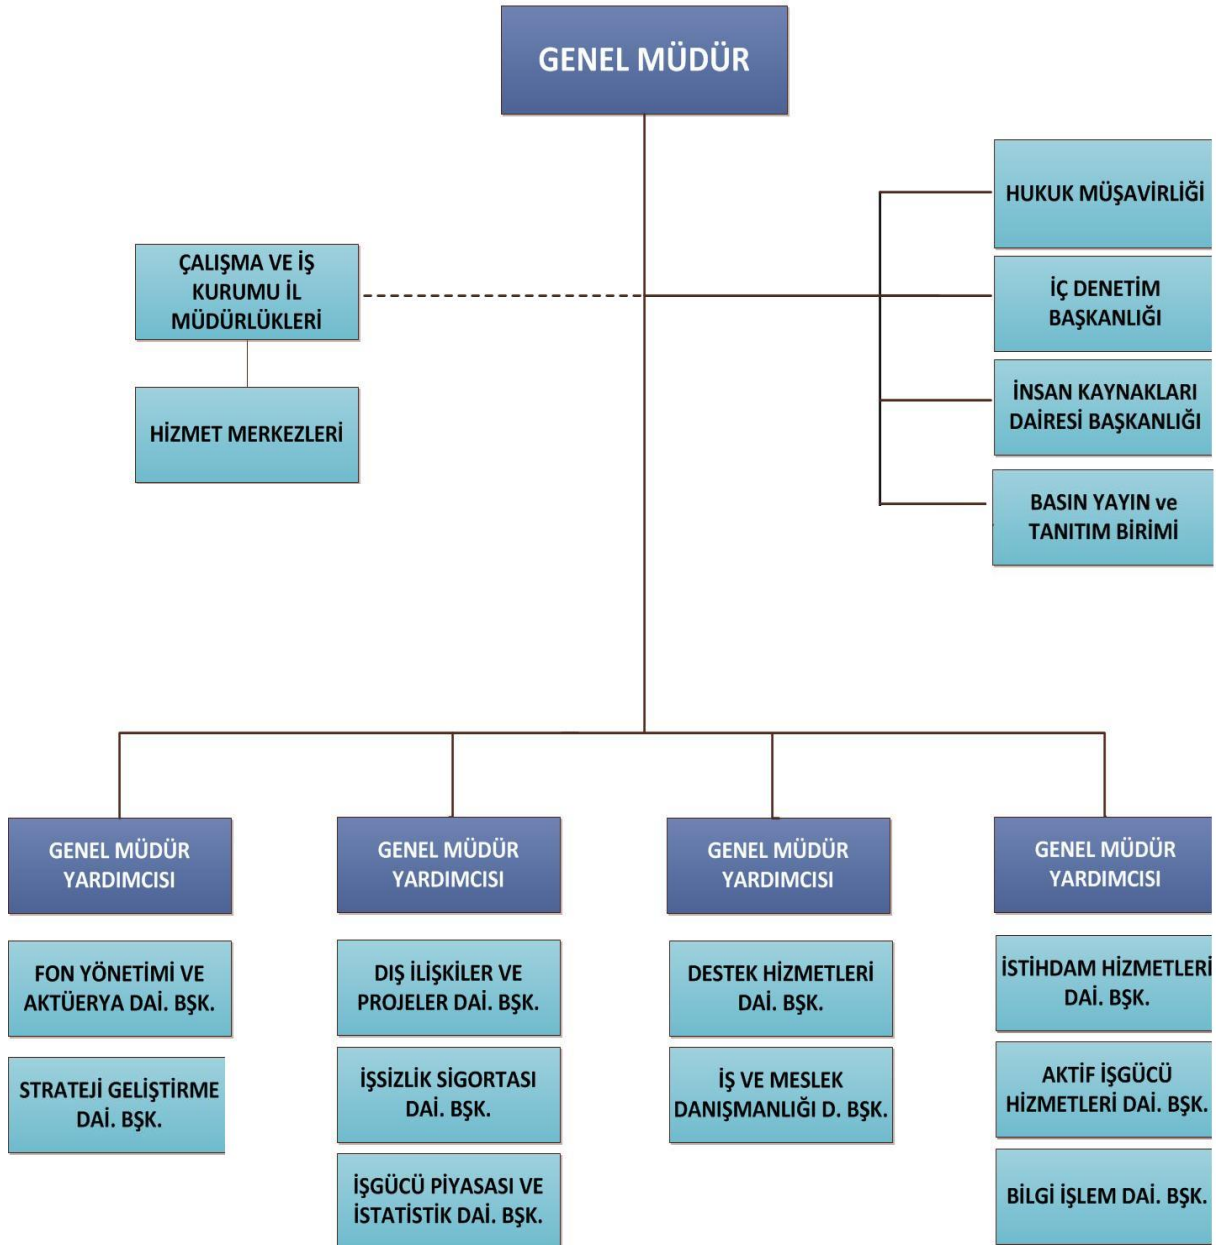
GENEL MÜDÜR

ÇALIŞMA VE İŞ KURUMU İL MÜDÜRLÜKLERİ

HİZMET MERKEZLERİ

HUKUK MÜŞAVİRLİĞİ

İÇ DENETİM BAŞKANLIĞI

İNSAN KAYNAKLARI DAİRESİ BAŞKANLIĞI

BASIN YAYIN ve TANITIM BİRİMİ

GENEL MÜDÜR YARDIMCISI

FON YÖNETİMİ VE AKTÜERYA DAİ. BŞK.

STRATEJİ GELİŞTİRME DAİ. BŞK.

GENEL MÜDÜR YARDIMCISI

DIŞ İLİŞKİLER VE PROJELER DAİ. BŞK.

İŞSİZLİK SİGORTASI DAİ. BŞK.

İŞGÜCÜ PİYASASI VE İSTATİSTİK DAİ. BŞK.

GENEL MÜDÜR YARDIMCISI

DESTEK HİZMETLERİ DAİ. BŞK.

İŞ VE MESLEK DANIŞMANLIĞI D. BŞK.

GENEL MÜDÜR YARDIMCISI

İSTİHDAM HİZMETLERİ DAİ. BŞK.

AKTİF İŞGÜCÜ HİZMETLERİ DAİ. BŞK.

BİLGİ İŞLEM DAİ. BŞK.